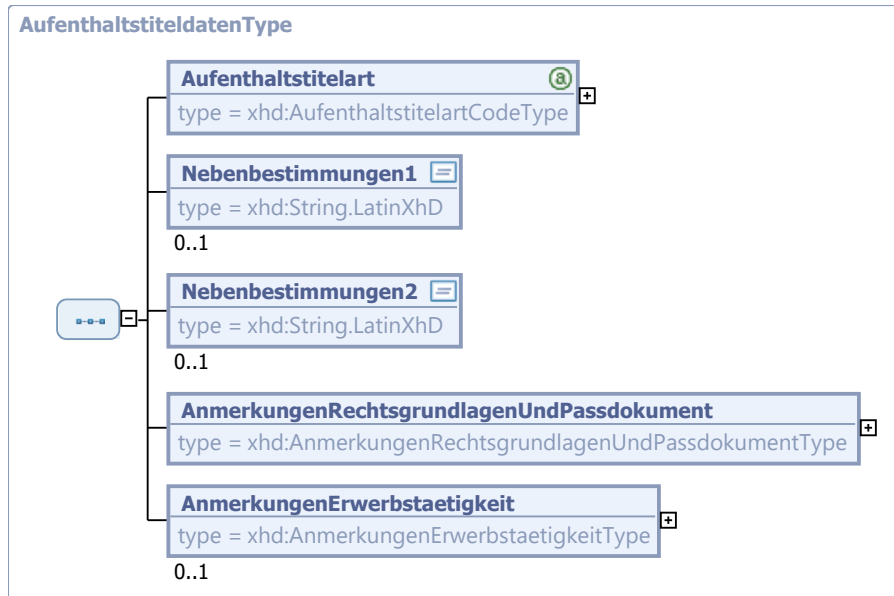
AufenthaltstiteldatenType

Aufenthaltstitelart
type = xhd:AufenthaltstitelartCodeType

Nebenbestimmungen1
type = xhd:String.LatinXhD
0..1

Nebenbestimmungen2
type = xhd:String.LatinXhD
0..1

AnmerkungenRechtsgrundlagenUndPassdokument
type = xhd:AnmerkungenRechtsgrundlagenUndPassdokumentType

AnmerkungenErwerbstaetigkeit
type = xhd:AnmerkungenErwerbstaetigkeitType
0..1